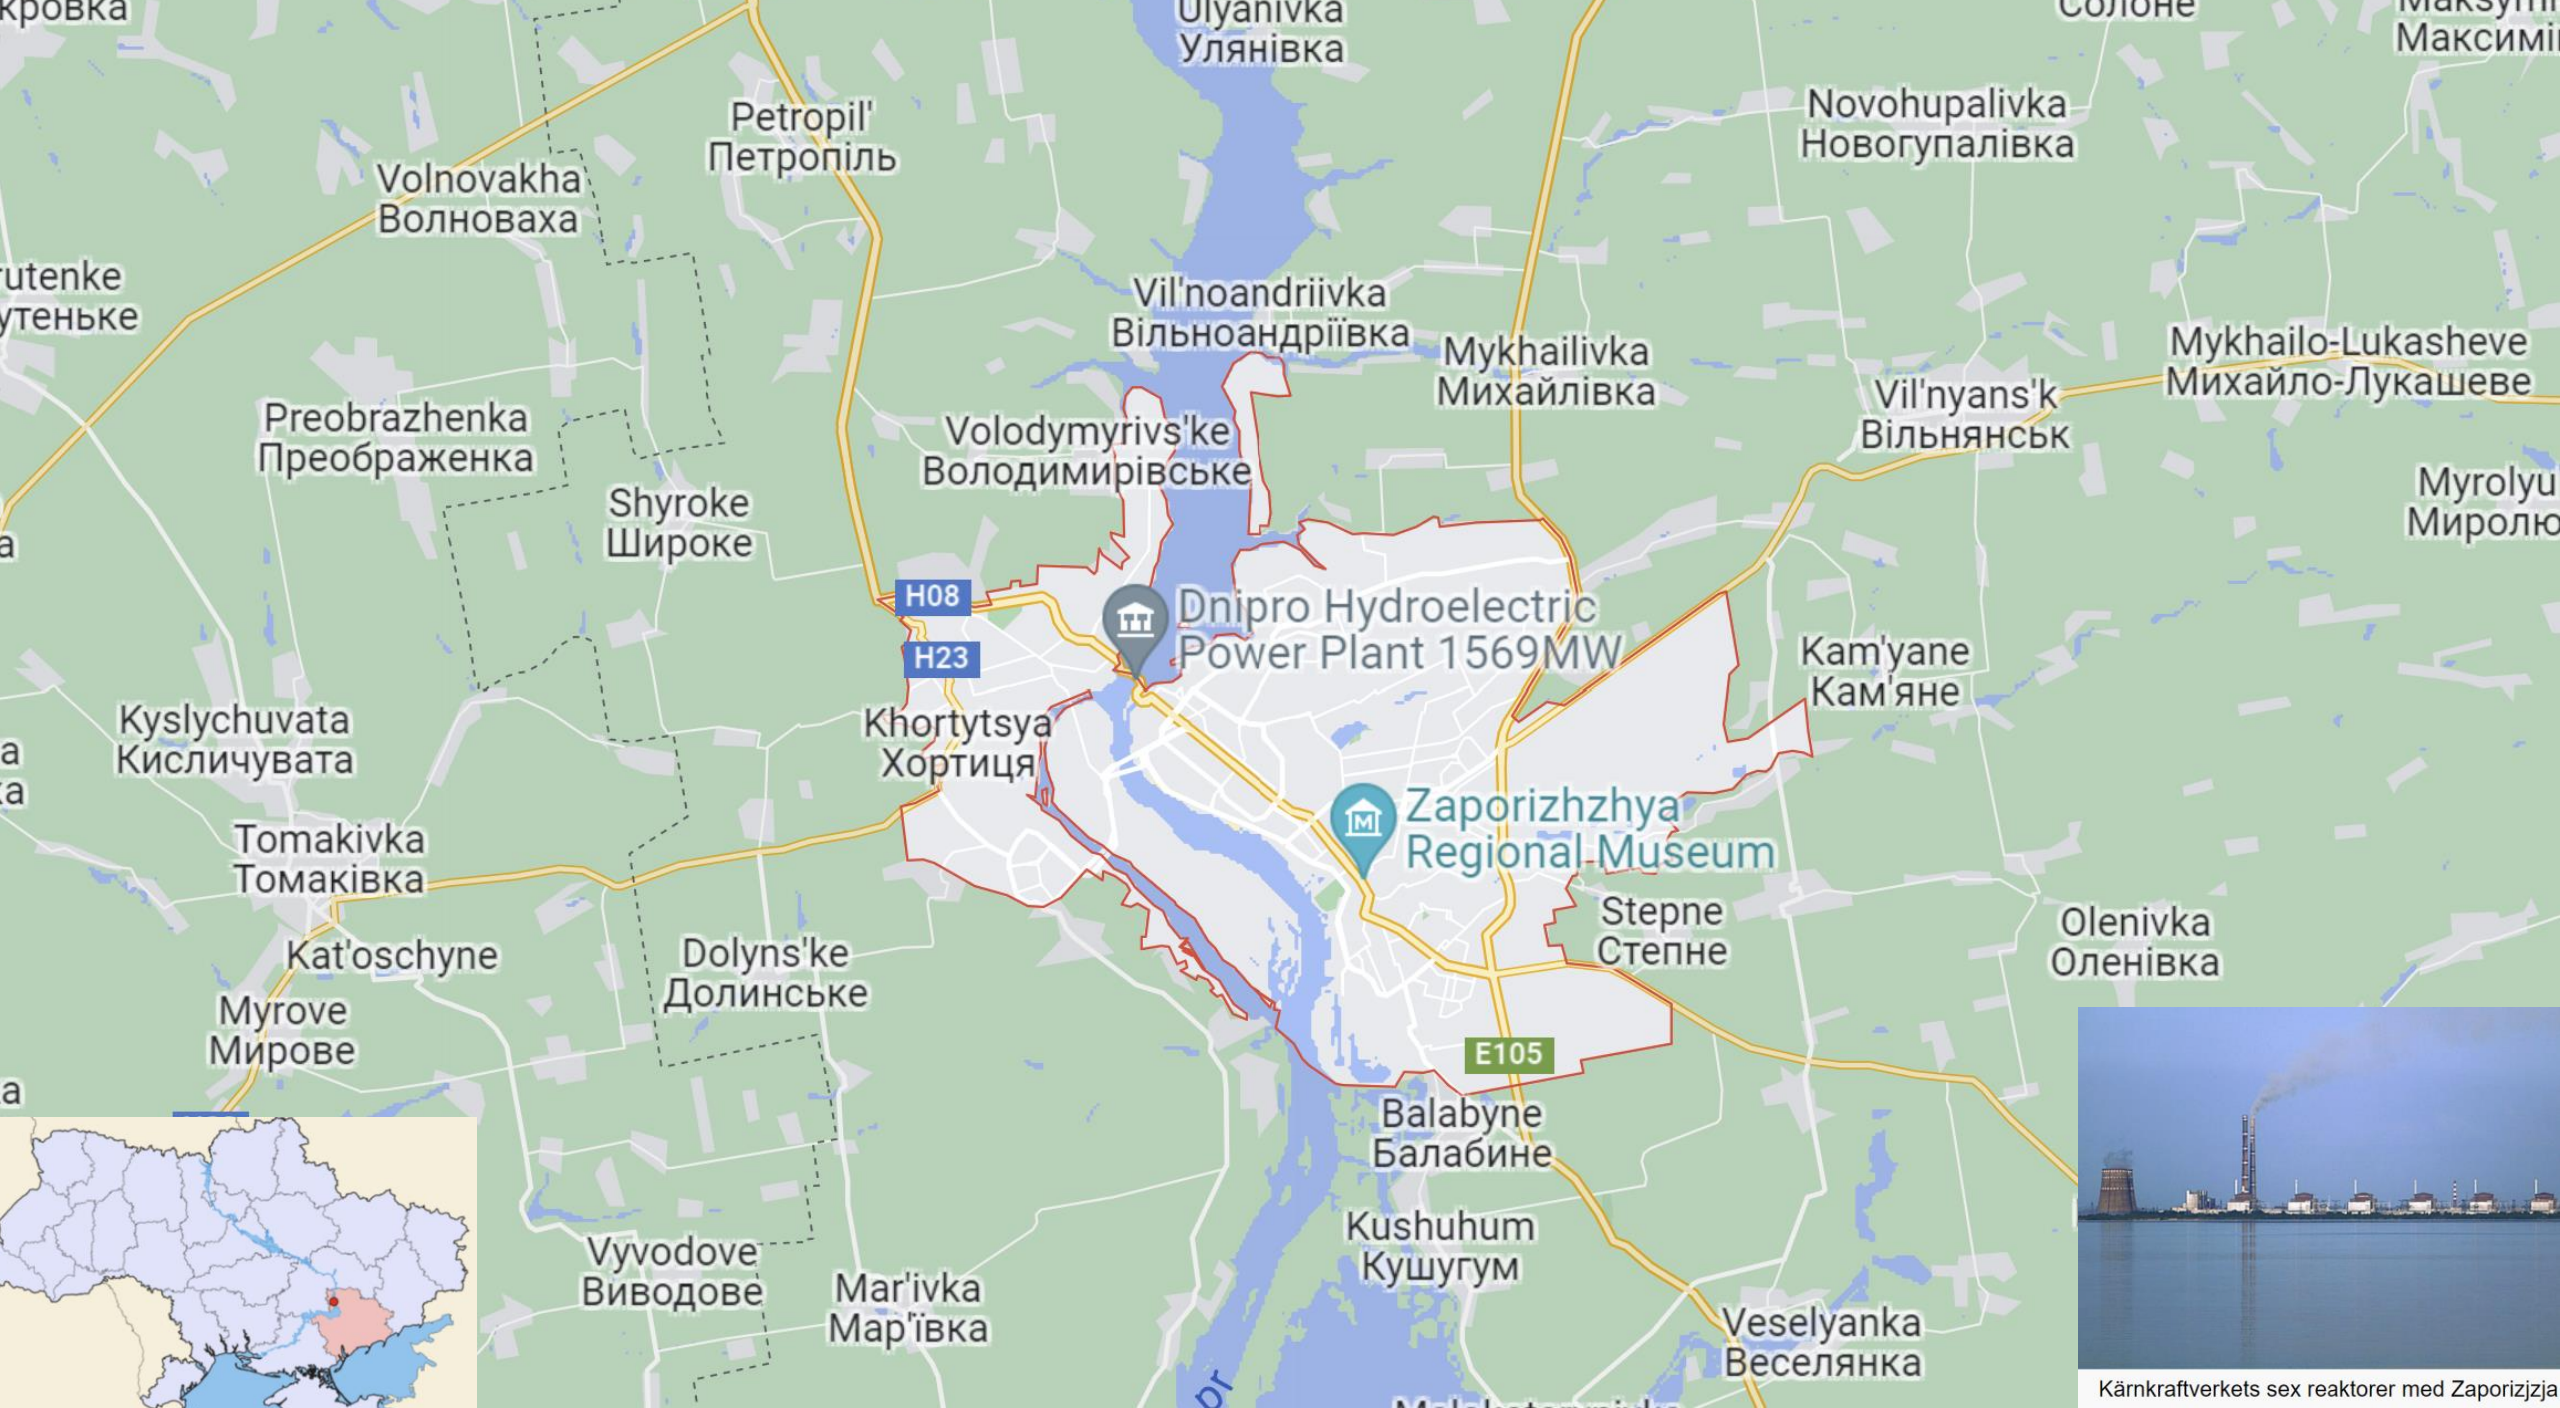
кровка
Ulyanivka
Улянівка
Солоне
Maksym
Максимі
Petropil'
Петропіль
Volnovakha
Волноваха
Novohupalivka
Новогупалівка
rutenke
утеньке
Vil'noandriivka
Вільноандріївка
Mykhailivka
Михайлівка
Mykhailo-Lukasheve
Михайло-Лукашеве
Preobrazhenka
Преображенка
Volodymyrivs'ke
Володимирівське
Vil'nyans'k
Вільнянськ
Myrolyu
Миролю
Shyroke
Широке
H08
Dnipro Hydroelectric Power Plant 1569MW
H23
Kam'yane
Кам'яне
Kyslychuvata
Кисличувата
Khortytsya
Хортиця
Zaporizhzhya Regional Museum
Tomakivka
Томаківка
Stepne
Степне
Olenivka
Оленівка
Kat'oschyne
Dolyns'ke
Долинське
Myrove
Мирове
E105
Balabyne
Балабине
Kushuhum
Кушугум
Vyvodove
Виводове
Mar'ivka
Мар'ївка
Veselyanka
Веселянка
Kärnkraftverkets sex reaktorer med Zaporizjzja